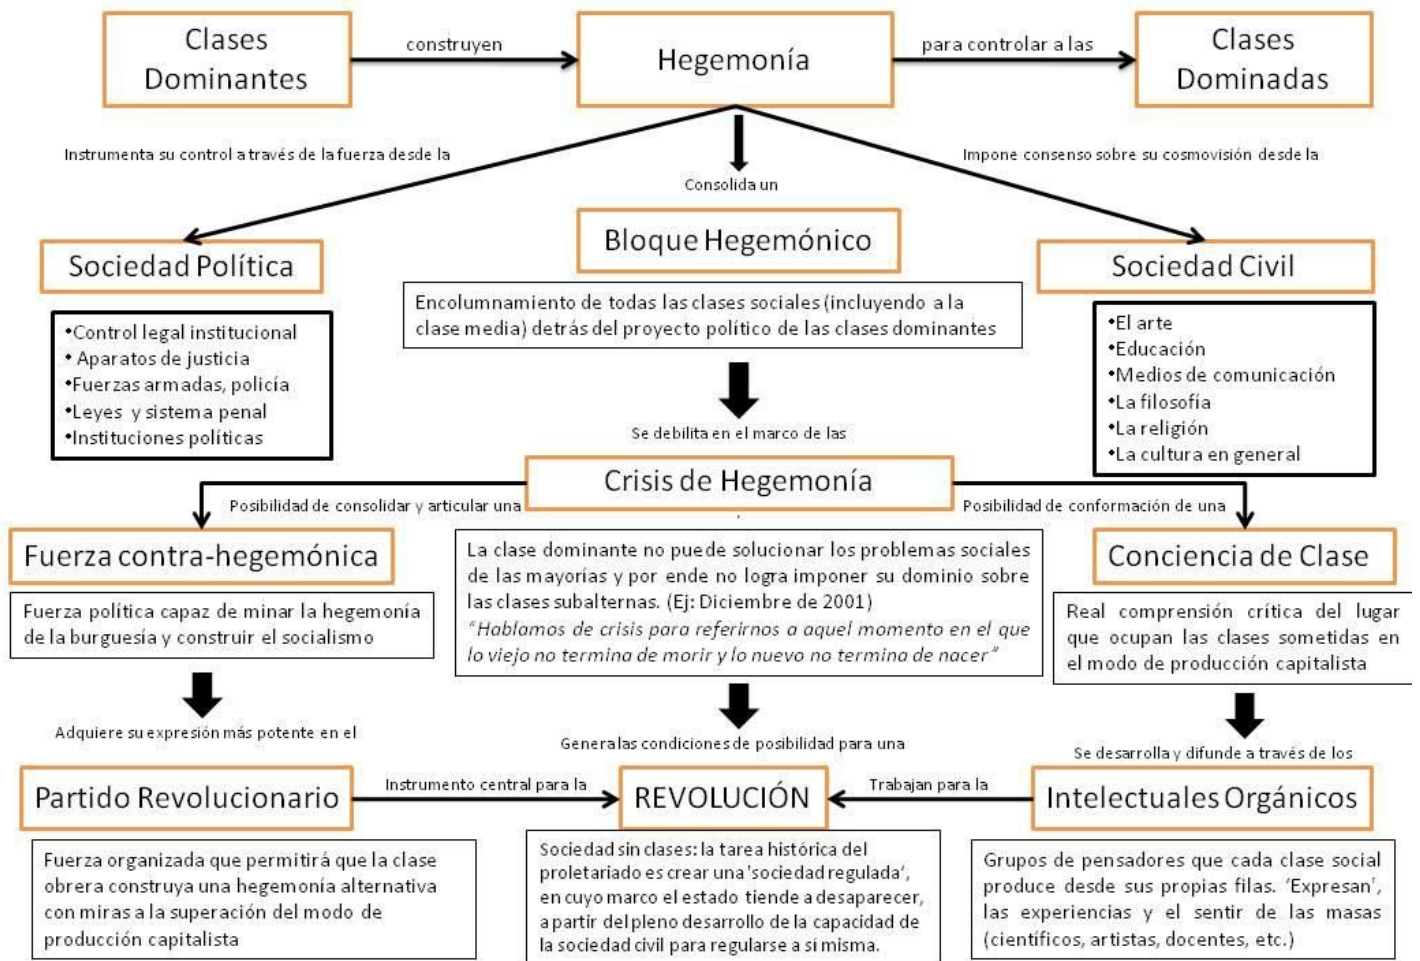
Clases Dominantes

construyen

Hegemonía

para controlar a las

Clases Dominadas

Instrumenta su control a través de la fuerza desde la

Consolida un

Impone consenso sobre su cosmovisión desde la

Sociedad Política

Bloque Hegemónico

Sociedad Civil

•Control legal institucional
• Aparatos de justicia
•Fuerzas armadas, policía
•Leyes y sistema penal
•Instituciones políticas

Encolumnamiento de todas las clases sociales (incluyendo a la clase media) detrás del proyecto político de las clases dominantes

•El arte
•Educación
•Medios de comunicación
•La filosofía
•La religión
•La cultura en general

Se debilita en el marco de las

Crisis de Hegemonía

Posibilidad de consolidar y articular una

Posibilidad de conformación de una

Fuerza contra-hegemónica

Conciencia de Clase

Fuerza política capaz de minar la hegemonía de la burguesía y construir el socialismo

La clase dominante no puede solucionar los problemas sociales de las mayorías y por ende no logra imponer su dominio sobre las clases subalternas. (Ej: Diciembre de 2001)
"Hablamos de crisis para referirnos a aquel momento en el que lo viejo no termina de morir y lo nuevo no termina de nacer"

Real comprensión crítica del lugar que ocupan las clases sometidas en el modo de producción capitalista

Adquiere su expresión más potente en el

Generalas condiciones de posibilidad para una

Se desarrolla y difunde a través de los

Partido Revolucionario

Instrumento central para la

REVOLUCIÓN

Trabajan para la

Intelectuales Orgánicos

Fuerza organizada que permitirá que la clase obrera construya una hegemonía alternativa con miras a la superación del modo de producción capitalista

Sociedad sin clases: la tarea histórica del proletariado es crear una 'sociedad regulada', en cuyo marco el estado tiende a desaparecer, a partir del pleno desarrollo de la capacidad de la sociedad civil para regularse a sí misma.

Grupos de pensadores que cada clase social produce desde sus propias filas. 'Expresan', las experiencias y el sentir de las masas (científicos, artistas, docentes, etc.)